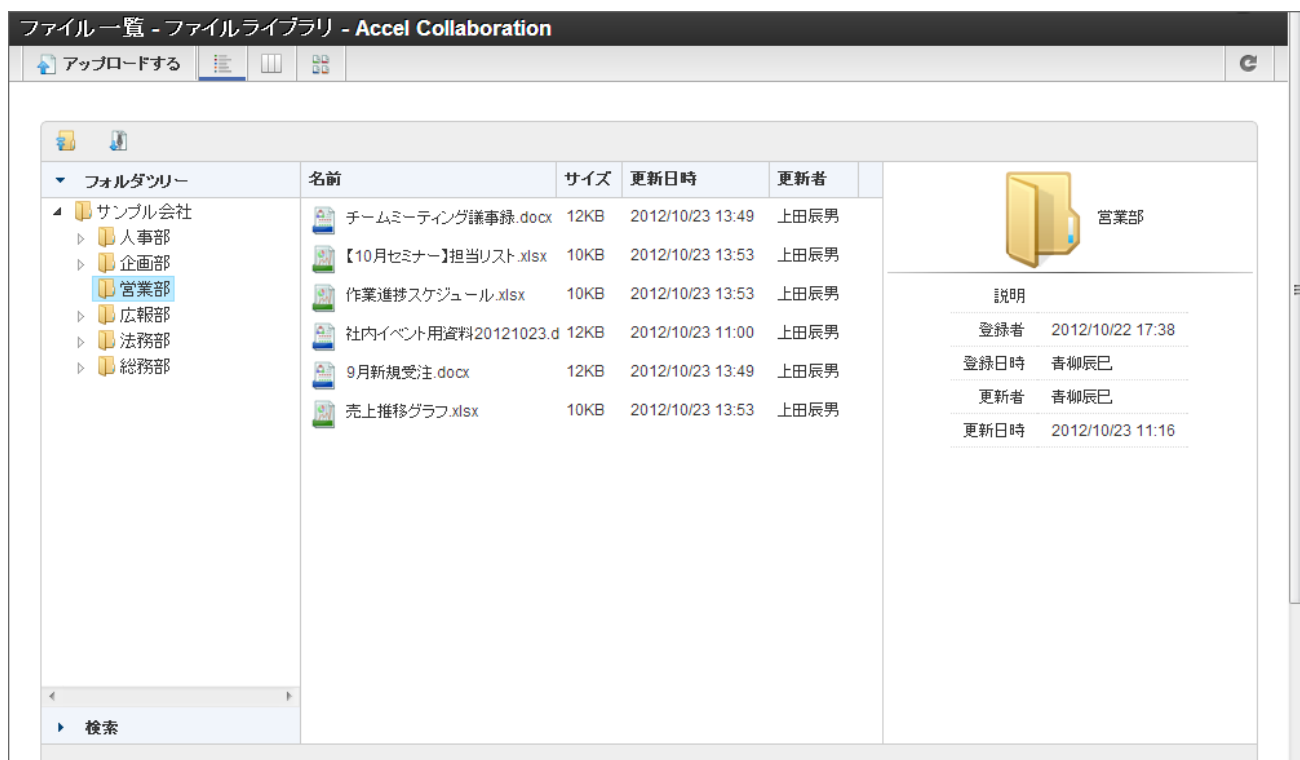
ファイル一覧 - ファイルライブラリ - Accel Collaboration

アップロードする

フォルダツリー

サンプル会社
人事部
企画部
営業部
広報部
法務部
総務部

検索

| 名前 | サイズ | 更新日時 | 更新者 |
|---|---|---|---|
| チームミーティング議事録.docx | 12KB | 2012/10/23 13:49 | 上田辰男 |
| 【10月セミナー】担当リスト.xlsx | 10KB | 2012/10/23 13:53 | 上田辰男 |
| 作業進捗スケジュール.xlsx | 10KB | 2012/10/23 13:53 | 上田辰男 |
| 社内イベント用資料20121023.d | 12KB | 2012/10/23 11:00 | 上田辰男 |
| 9月新規受注.docx | 12KB | 2012/10/23 13:49 | 上田辰男 |
| 売上推移グラフ.xlsx | 10KB | 2012/10/23 13:53 | 上田辰男 |

営業部

| 説明 | |
|---|---|
| 登録者 | 2012/10/22 17:38 |
| 登録日時 | 青柳辰巳 |
| 更新者 | 青柳辰巳 |
| 更新日時 | 2012/10/23 11:16 |